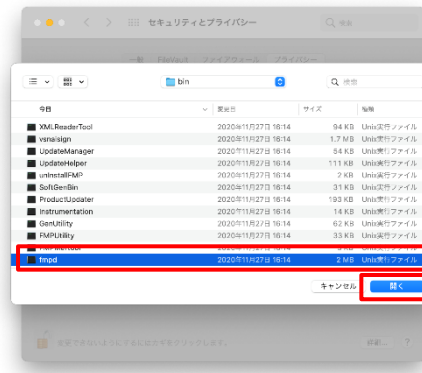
セキュリティとプライバシー
検索
一般 FileVault ファイアウォール プライバシー
bin
検索
今日
変更日
サイズ
種類

| | | | |
|---|---|---|---|
| XMLReaderTool | 2020年11月27日 16:14 | 94 KB | Unix実行ファイル |
| vsnaisign | 2020年11月27日 16:14 | 1.7 MB | Unix実行ファイル |
| UpdateManager | 2020年11月27日 16:14 | 54 KB | Unix実行ファイル |
| UpdateHelper | 2020年11月27日 16:14 | 111 KB | Unix実行ファイル |
| uninstallFMP | 2020年11月27日 16:14 | 2 KB | Unix実行ファイル |
| SoftGenBin | 2020年11月27日 16:14 | 31 KB | Unix実行ファイル |
| ProductUpdater | 2020年11月27日 16:14 | 193 KB | Unix実行ファイル |
| Instrumentation | 2020年11月27日 16:14 | 14 KB | Unix実行ファイル |
| GenUtility | 2020年11月27日 16:14 | 62 KB | Unix実行ファイル |
| FMPUtility | 2020年11月27日 16:14 | 33 KB | Unix実行ファイル |
| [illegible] | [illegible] | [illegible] | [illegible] |
| fmpd | 2020年11月27日 16:14 | 2 MB | Unix実行ファイル |

キャンセル
開く
変更するにはカギをクリックします。
詳細...